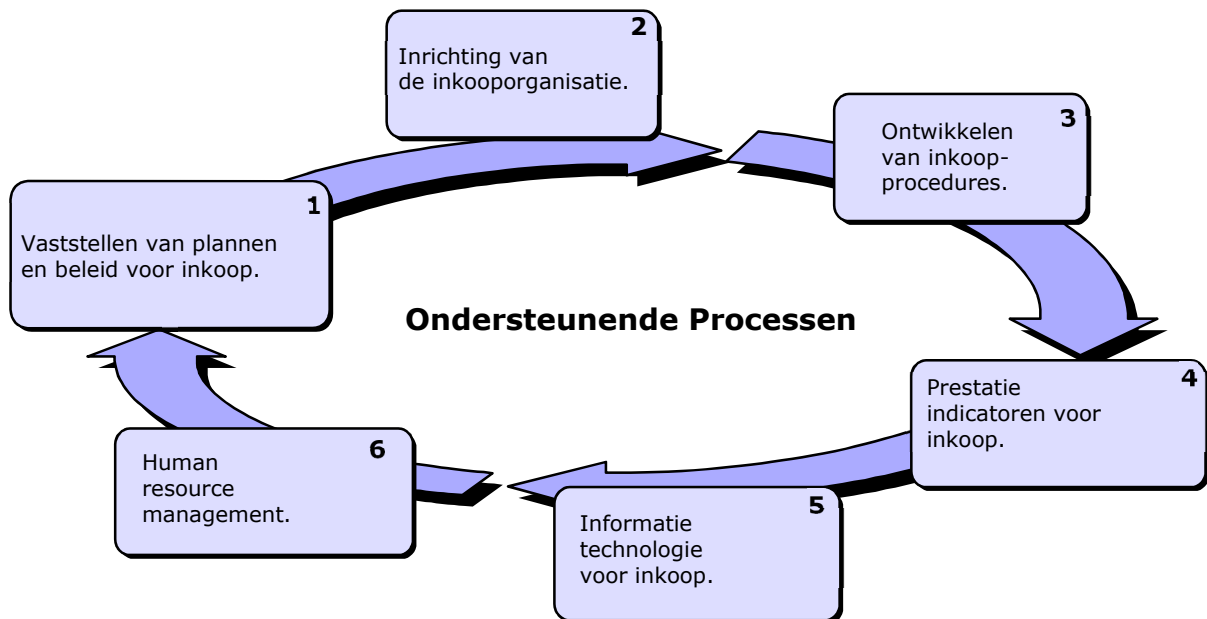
2
Inrichting van de inkooporganisatie.

3
Ontwikkelen van inkoopprocedures.

1
Vaststellen van plannen en beleid voor inkoop.

Ondersteunende Processen

4
Prestatie indicatoren voor inkoop.

6
Human resource management.

5
Informatie technologie voor inkoop.